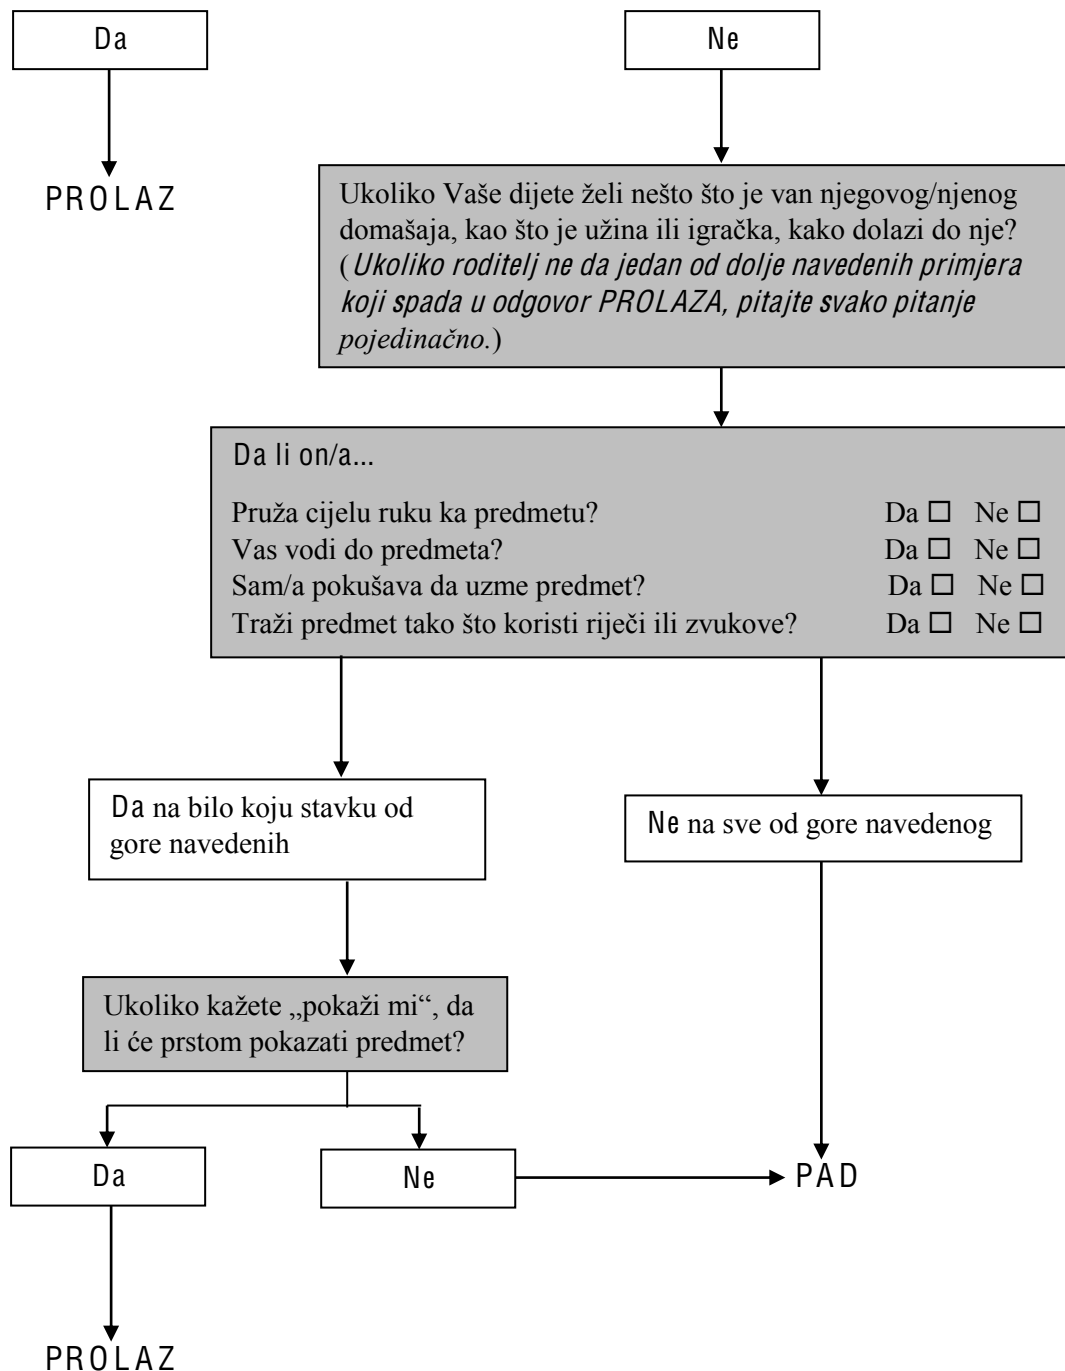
Da

Ne

PROLAZ

Ukoliko Vaše dijete želi nešto što je van njegovog/njenog domašaja, kao što je užina ili igračka, kako dolazi do nje? (Ukoliko roditelj ne da jedan od dolje navedenih primjera koji spada u odgovor PROLAZA, pitajte svako pitanje pojedinačno.)

Da li on/a...

Pruža cijelu ruku ka predmetu? Da ☐ Ne ☐
Vas vodi do predmeta? Da ☐ Ne ☐
Sam/a pokušava da uzme predmet? Da ☐ Ne ☐
Traži predmet tako što koristi riječi ili zvukove? Da ☐ Ne ☐

Da na bilo koju stavku od gore navedenih

Ne na sve od gore navedenog

Ukoliko kažete „pokaži mi“, da li će prstom pokazati predmet?

Da

Ne

PAD

PROLAZ